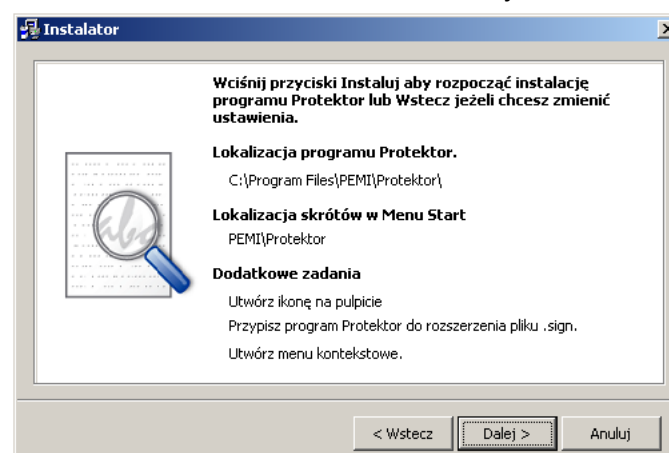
Instalator

Wciśnij przyciski Instaluj aby rozpocząć instalację programu Protektor lub Wstecz jeżeli chcesz zmienić ustawienia.

Lokalizacja programu Protektor.

C:\Program Files\PEMI\Protektor\

Lokalizacja skrótów w Menu Start

PEMI\Protektor

Dodatkowe zadania

Utwórz ikonę na pulpicie

Przypisz program Protektor do rozszerzenia pliku .sign.

Utwórz menu kontekstowe.

< Wstecz
Dalej >
Anuluj